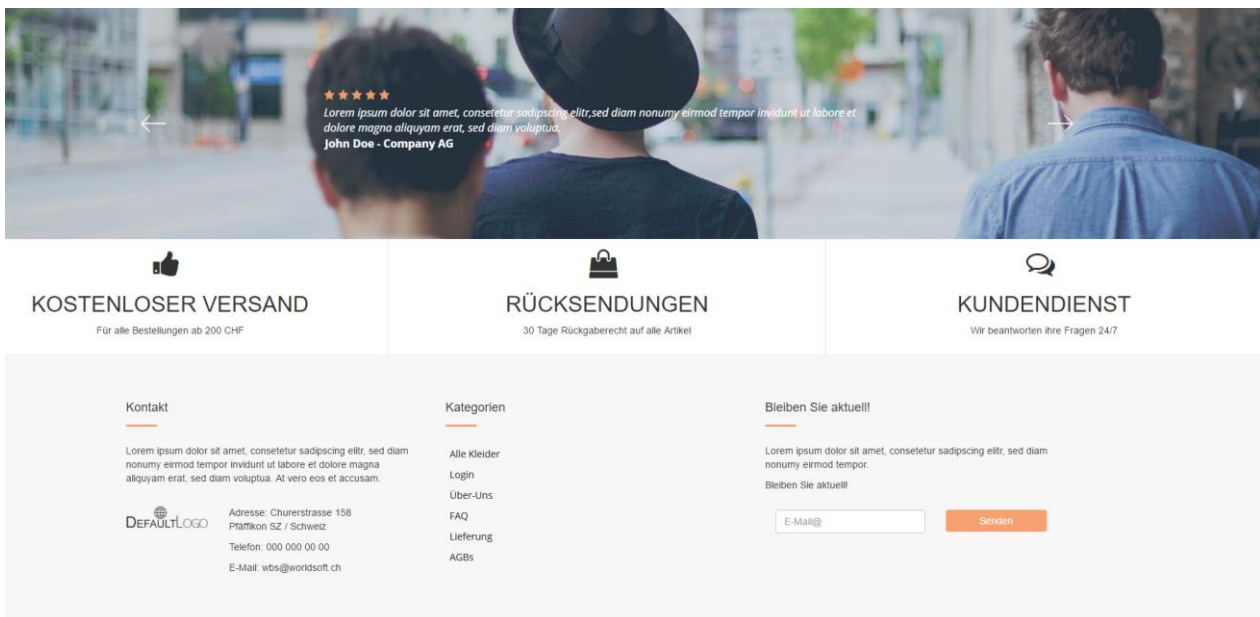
★★★★★
Lorem ipsum dolor sit amet, consetetur sadipscing elitr,sed diam nonumy eirmod tempor invidunt ut labore et dolore magna aliquyam erat, sed diam voluptua.
John Doe - Company AG

KOSTENLOSER VERSAND
Für alle Bestellungen ab 200 CHF

RÜCKSENDUNGEN
30 Tage Rückgaberecht auf alle Artikel

KUNDENDIENST
Wir beantworten ihre Fragen 24/7

Kontakt

Lorem ipsum dolor sit amet, consetetur sadipscing elitr, sed diam nonumy eirmod tempor invidunt ut labore et dolore magna aliquyam erat, sed diam voluptua. At vero eos et accusam.

DEFAULTLOGO

Adresse: Churerstrasse 158
Pfäffikon SZ / Schweiz

Telefon: 000 000 00 00

E-Mail: wbs@worldsoft.ch

Kategorien

Alle Kleider
Login
Über-Uns
FAQ
Lieferung
AGBs

Bleiben Sie aktuell!

Lorem ipsum dolor sit amet, consetetur sadipscing elitr, sed diam nonumy eirmod tempor.

Bleiben Sie aktuell!

E-Mail@

Senden